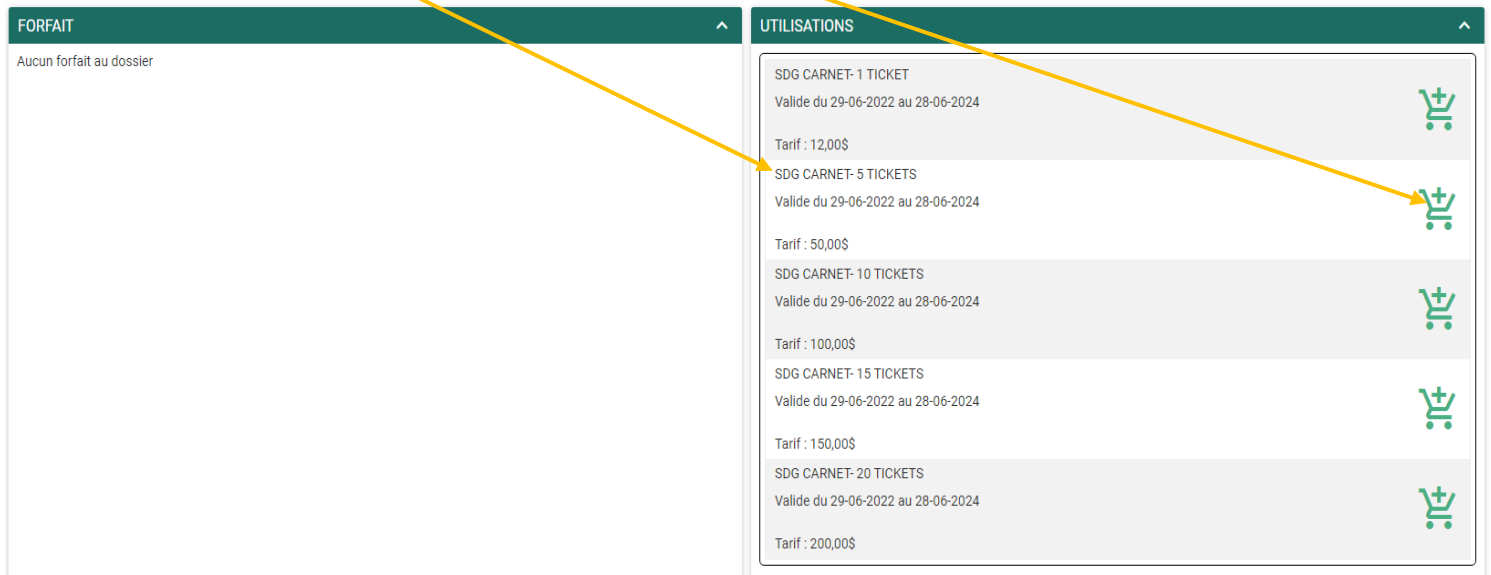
FORFAIT

Aucun forfait au dossier

UTILISATIONS

SDG CARNET- 1 TICKET
Valide du 29-06-2022 au 28-06-2024
Tarif : 12,00$

SDG CARNET- 5 TICKETS
Valide du 29-06-2022 au 28-06-2024
Tarif : 50,00$

SDG CARNET- 10 TICKETS
Valide du 29-06-2022 au 28-06-2024
Tarif : 100,00$

SDG CARNET- 15 TICKETS
Valide du 29-06-2022 au 28-06-2024
Tarif : 150,00$

SDG CARNET- 20 TICKETS
Valide du 29-06-2022 au 28-06-2024
Tarif : 200,00$